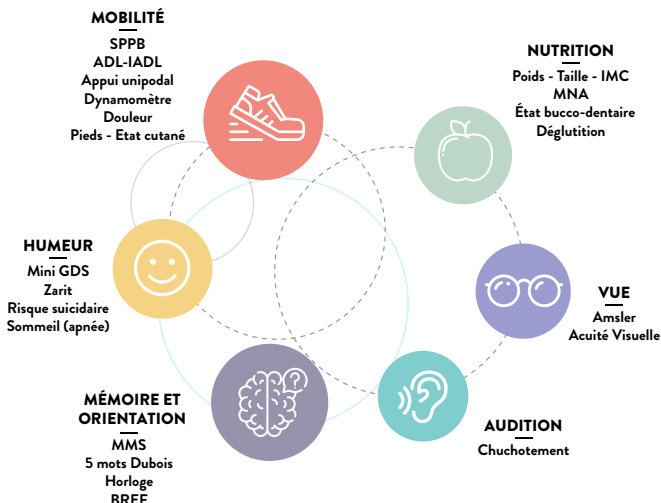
MOBILITÉ
SPPB
ADL-IADL
Appui unipodal
Dynamomètre
Douleur
Pieds - Etat cutané

NUTRITION
Poids - Taille - IMC
MNA
État bucco-dentaire
Déglutition

HUMEUR
Mini GDS
Zarit
Risque suicidaire
Sommeil (apnée)

VUE
Amsler
Acuité Visuelle

MÉMOIRE ET ORIENTATION
MMS
5 mots Dubois
Horloge
BREF

AUDITION
Chuchotement